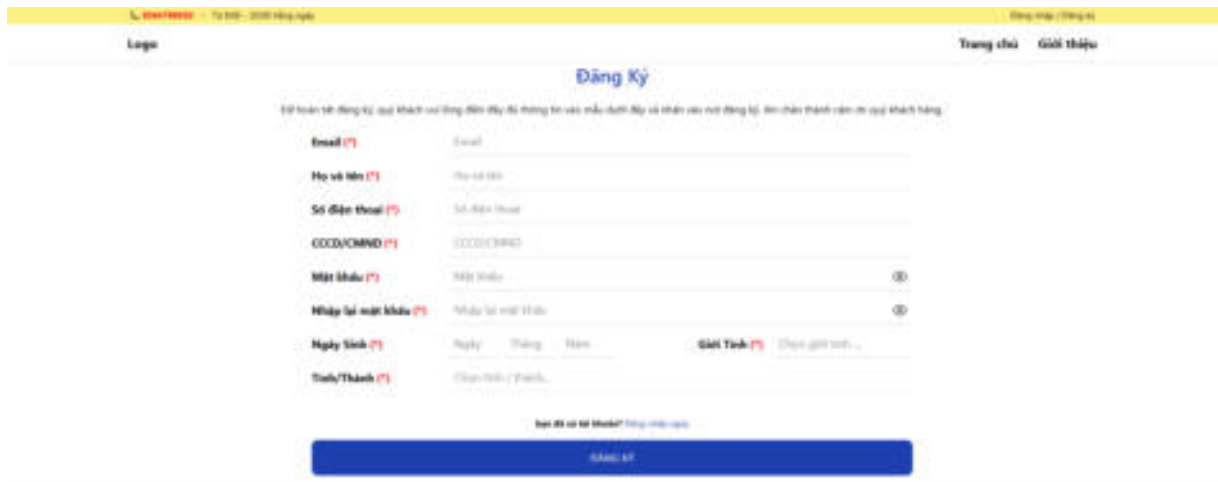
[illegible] | Từ 8:00 - 20:00 Hằng ngày

Đăng nhập / Đăng ký

Logo

Trang chủ Giới thiệu

Đăng Ký

Để hoàn tất đăng ký, quý khách vui lòng điền đầy đủ thông tin vào mẫu dưới đây và nhấn vào nút đăng ký. Xin chân thành cảm ơn quý khách hàng.

Email (*) Email

Họ và tên (*) Họ và tên

Số điện thoại (*) Số điện thoại

CCCD/CMND (*) CCCD/CMND

Mật khẩu (*) Mật khẩu

Nhập lại mật khẩu (*) Nhập lại mật khẩu

Ngày Sinh (*) Ngày Tháng Năm

Giới Tính (*) Chọn giới tính ...

Tỉnh/Thành (*) Chọn tỉnh / thành...

Bạn đã có tài khoản? Đăng nhập ngay

ĐĂNG KÝ